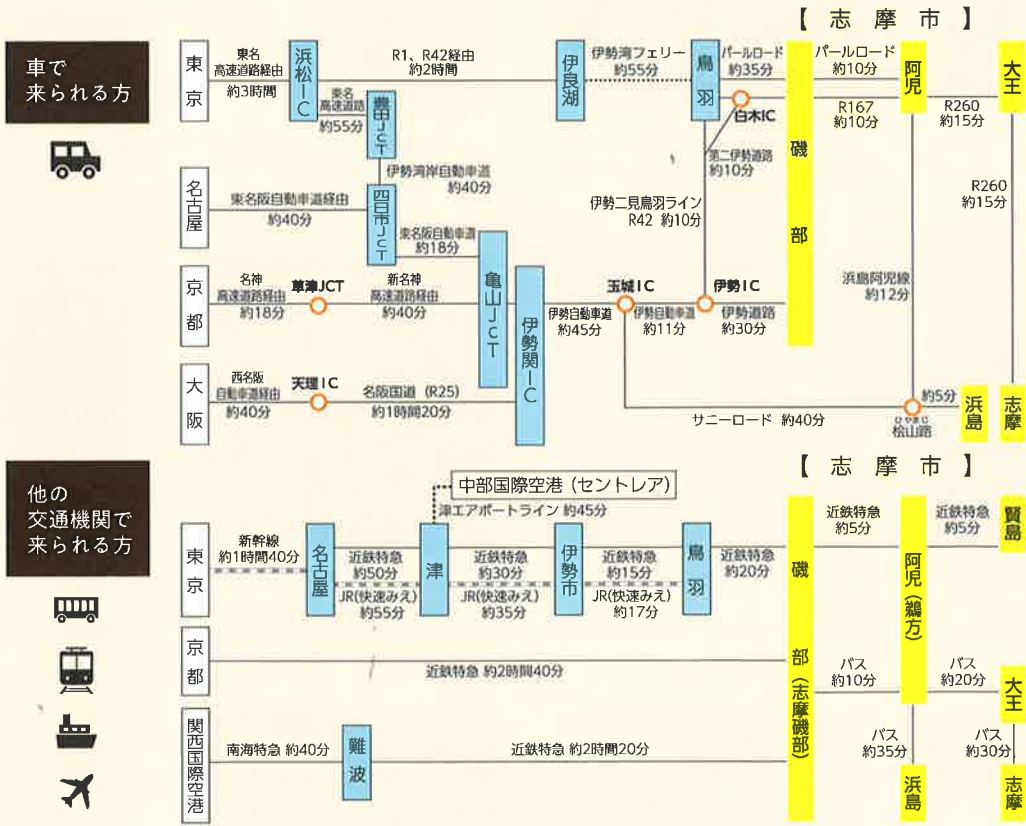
【志摩市】

車で来られる方

東京
東名高速道路経由 約3時間
浜松IC
R1、R42経由 約2時間
東名高速道路 約55分
豊田JCT
伊良湖
伊勢湾フェリー 約55分
鳥羽
パールロード 約35分
白木IC
パールロード 約10分
R167 約10分
阿児
R260 約15分
大王
伊勢湾岸自動車道 約40分
第二伊勢道路 約10分
名古屋
東名阪自動車道経由 約40分
四日市JCT
東名阪自動車道 約18分
伊勢二見鳥羽ライン R42 約10分
磯部
R260 約15分
京都
名神高速道路経由 約18分
草津JCT
新名神高速道路経由 約40分
亀山JCT
伊勢関IC
伊勢自動車道 約45分
玉城IC
伊勢自動車道 約11分
伊勢IC
伊勢道路 約30分
浜島阿児線 約12分
大阪
西名阪自動車道経由 約40分
天理IC
名阪国道（R25） 約1時間20分
サニーロード 約40分
松山路
約5分
浜島
志摩

【志摩市】

他の交通機関で来られる方

中部国際空港（セントレア）
津エアポートライン 約45分
東京
新幹線 約1時間40分
名古屋
近鉄特急 約50分
JR(快速みえ) 約55分
津
近鉄特急 約30分
JR(快速みえ) 約35分
伊勢市
近鉄特急 約15分
JR(快速みえ) 約17分
鳥羽
近鉄特急 約20分
磯部（志摩磯部）
近鉄特急 約5分
阿児（鵜方）
近鉄特急 約5分
賢島
京都
近鉄特急 約2時間40分
バス 約10分
バス 約20分
大王
関西国際空港
南海特急 約40分
難波
近鉄特急 約2時間20分
バス 約35分
浜島
バス 約30分
志摩